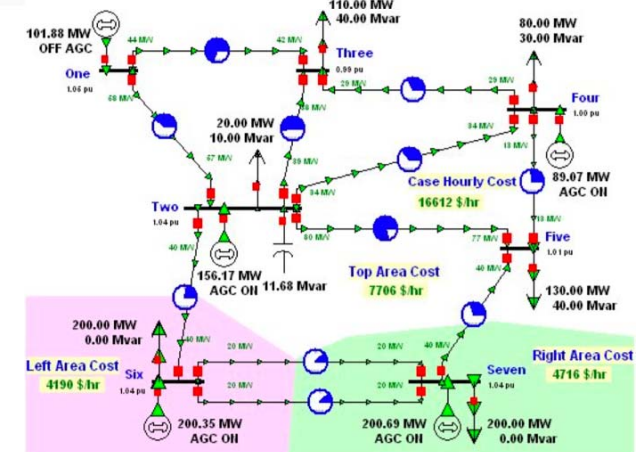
110.00 MW
40.00 Mvar

101.88 MW
OFF AGC

44 MW

42 MW

Three
0.99 pu

80.00 MW
30.00 Mvar

One
1.05 pu

68 MW

29 MW

29 MW

Four
1.00 pu

58 MW

20.00 MW
10.00 Mvar

34 MW

67 MW

39 MW

13 MW

Case Hourly Cost

89.07 MW
AGC ON

16612 $/hr

Two
1.04 pu

34 MW

13 MW

Five
1.01 pu

40 MW

80 MW

77 MW

156.17 MW
AGC ON

11.68 Mvar

Top Area Cost

40 MW

7706 $/hr

130.00 MW
40.00 Mvar

200.00 MW
0.00 Mvar

Left Area Cost

4190 $/hr

Six
1.04 pu

20 MW

20 MW

20 MW

20 MW

40 MW

Seven
1.04 pu

Right Area Cost

4716 $/hr

20 MW

20 MW

20 MW

200.35 MW
AGC ON

200.69 MW
AGC ON

200.00 MW
0.00 Mvar